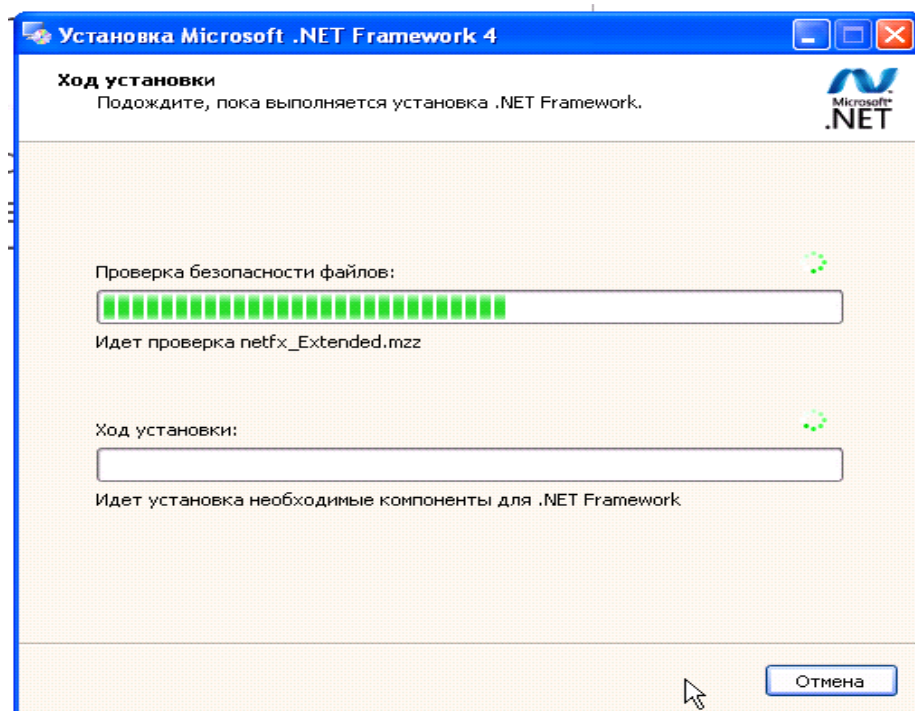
Установка Microsoft .NET Framework 4

Ход установки
Подождите, пока выполняется установка .NET Framework.

Microsoft
.NET

Проверка безопасности файлов:

Идет проверка netfx_Extended.mzz

Ход установки:

Идет установка необходимые компоненты для .NET Framework

Отмена